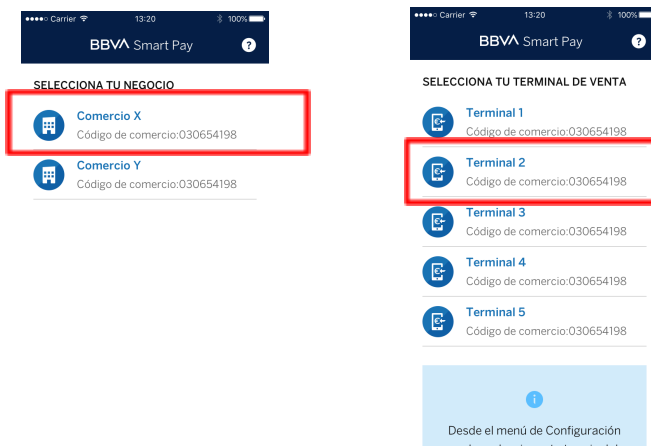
●●●●○ Carrier 13:20 100%

BBVA Smart Pay ?

SELECCIONA TU NEGOCIO

Comercio X
Código de comercio:030654198

Comercio Y
Código de comercio:030654198

●●●●○ Carrier 13:20 100%

BBVA Smart Pay ?

SELECCIONA TU TERMINAL DE VENTA

Terminal 1
Código de comercio:030654198

Terminal 2
Código de comercio:030654198

Terminal 3
Código de comercio:030654198

Terminal 4
Código de comercio:030654198

Terminal 5
Código de comercio:030654198

Desde el menú de Configuración
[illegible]